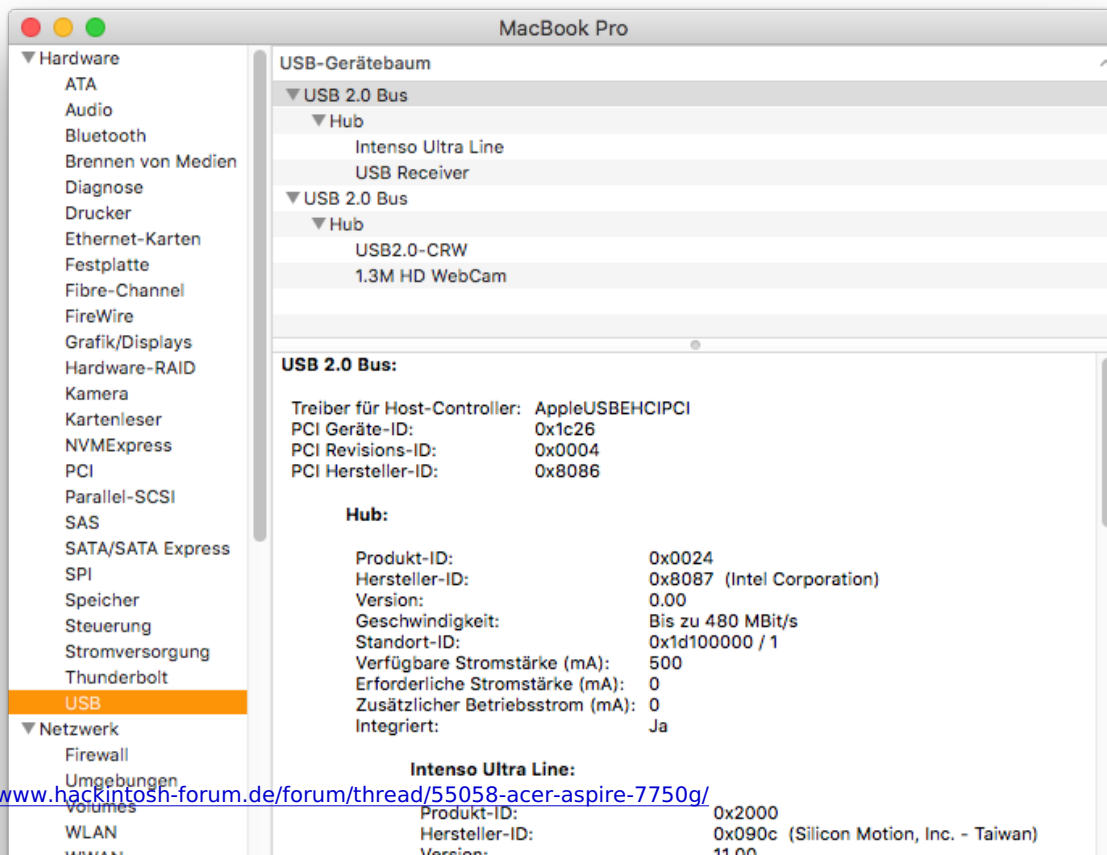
MacBook Pro

▼Hardware
ATA
Audio
Bluetooth
Brennen von Medien
Diagnose
Drucker
Ethernet-Karten
Festplatte
Fibre-Channel
FireWire
Grafik/Displays
Hardware-RAID
Kamera
Kartenleser
NVMExpress
PCI
Parallel-SCSI
SAS
SATA/SATA Express
SPI
Speicher
Steuerung
Stromversorgung
Thunderbolt
USB
▼Netzwerk
Firewall
Umgebungen
Volumes
WLAN
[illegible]

USB-Gerätebaum

▼USB 2.0 Bus
▼Hub
Intenso Ultra Line
USB Receiver
▼USB 2.0 Bus
▼Hub
USB2.0-CRW
1.3M HD WebCam

USB 2.0 Bus:

| | |
|---|---|
| Treiber für Host-Controller: | AppleUSBEHCIPCI |
| PCI Geräte-ID: | 0x1c26 |
| PCI Revisions-ID: | 0x0004 |
| PCI Hersteller-ID: | 0x8086 |

Hub:

| | |
|---|---|
| Produkt-ID: | 0x0024 |
| Hersteller-ID: | 0x8087 (Intel Corporation) |
| Version: | 0.00 |
| Geschwindigkeit: | Bis zu 480 MBit/s |
| Standort-ID: | 0x1d100000 / 1 |
| Verfügbare Stromstärke (mA): | 500 |
| Erforderliche Stromstärke (mA): | 0 |
| Zusätzlicher Betriebsstrom (mA): | 0 |
| Integriert: | Ja |

Intenso Ultra Line:

| | |
|---|---|
| Produkt-ID: | 0x2000 |
| Hersteller-ID: | 0x090c (Silicon Motion, Inc. - Taiwan) |
| Version: | 11.00 |

www.hackintosh-forum.de/forum/thread/55058-acer-aspire-7750g/